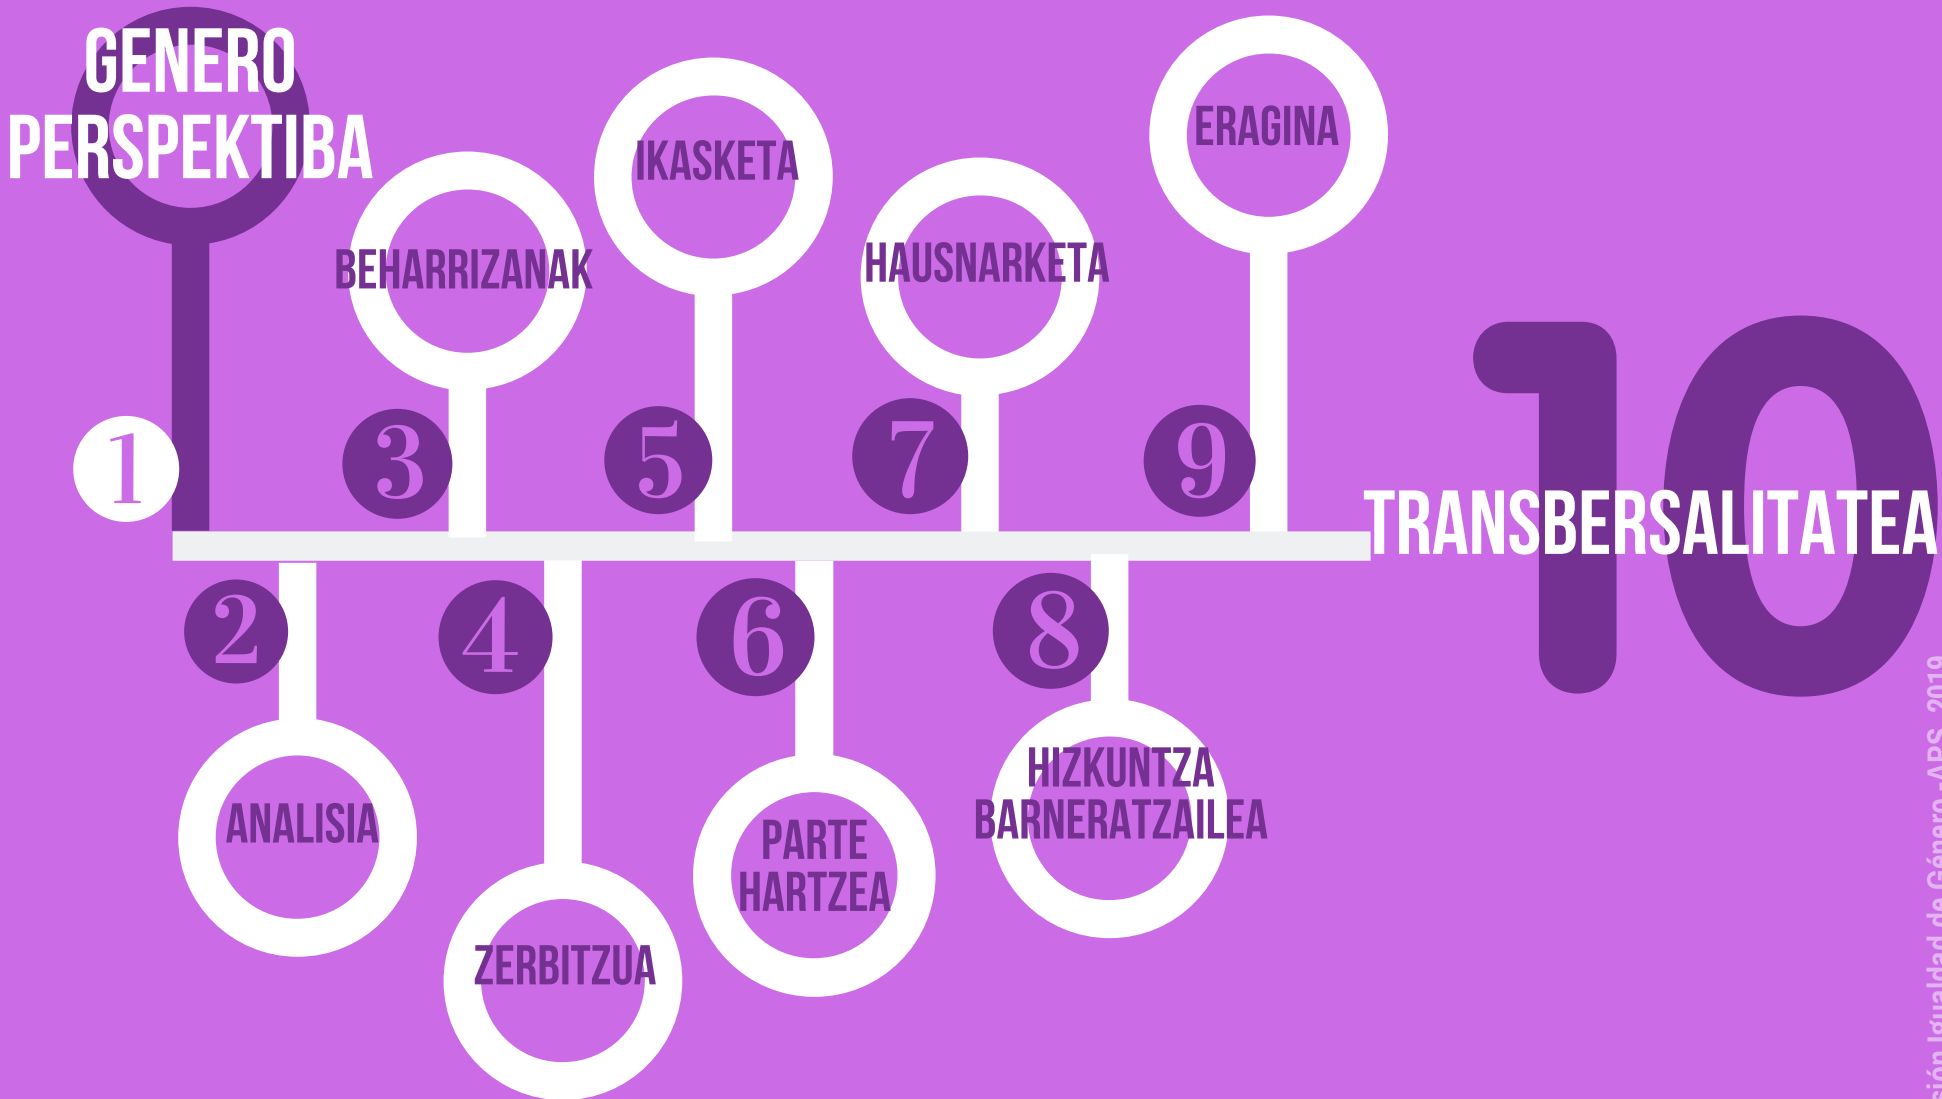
1
GENERO PERSPEKTIBA

2
ANALISIA

3
BEHARRIZANAK

4
ZERBITZUA

5
IKASKETA

6
PARTE HARTZEA

7
HAUSNARKETA

8
HIZKUNTZA BARNERATZAILEA

9
ERAGINA

10
TRANSBERSALITATEA

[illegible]ión Igualdad de Género -APS 2019